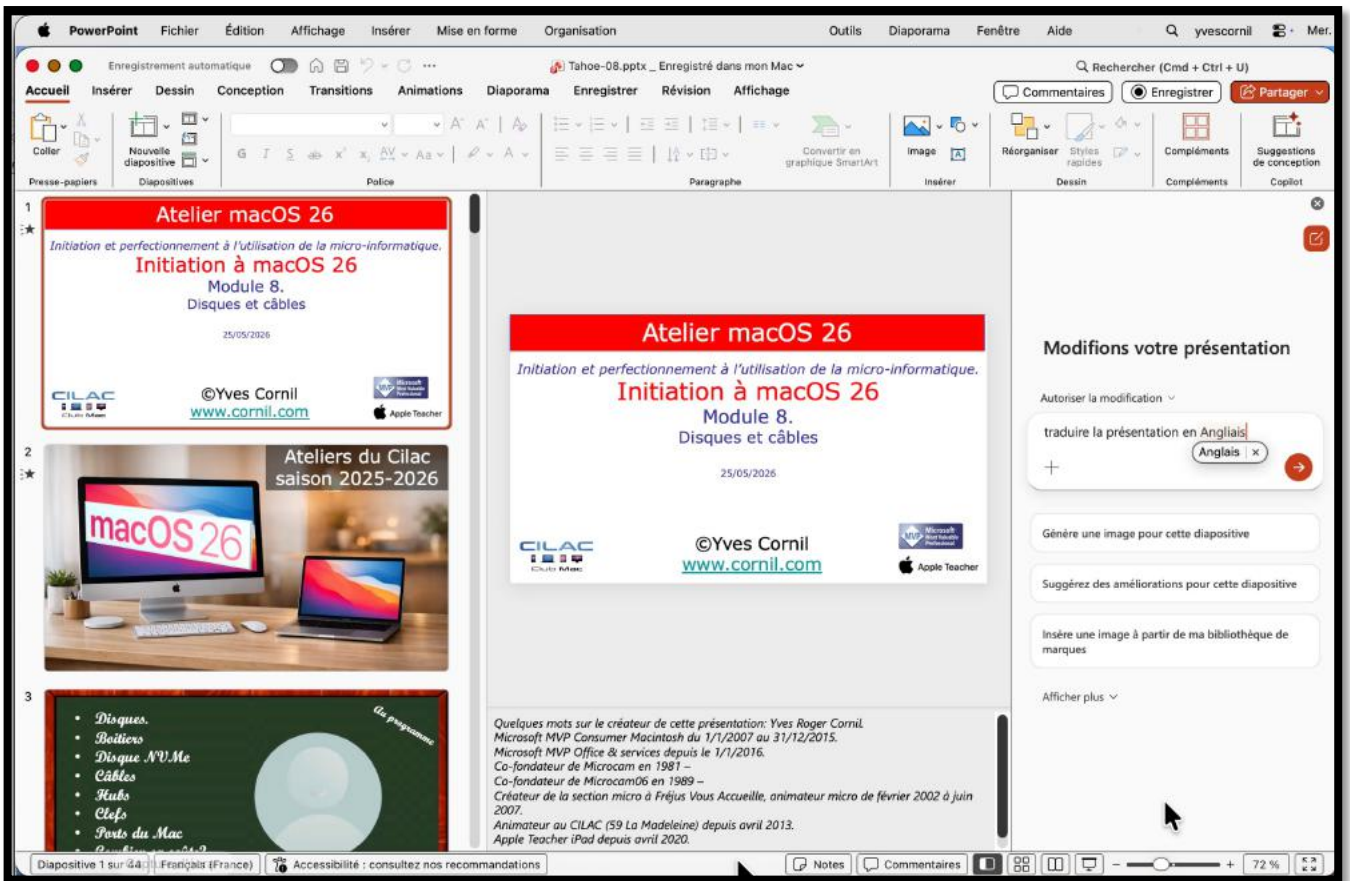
PowerPoint Fichier Édition Affichage Insérer Mise en forme Organisation Outils Diaporama Fenêtre Aide yvescornil Mer.

Enregistrement automatique Tahoe-08.pptx _ Enregistré dans mon Mac Rechercher (Cmd + Ctrl + U)

Accueil Insérer Dessin Conception Transitions Animations Diaporama Enregistrer Révision Affichage Commentaires Enregistrer Partager

Coller Nouvelle diapositive Convertir en graphique SmartArt Image Réorganiser Styles rapides Compléments Suggestions de conception

Presse-papiers Diapositives Police Paragraphe Insérer Dessin Compléments Copilot

1

Atelier macOS 26

Initiation et perfectionnement à l'utilisation de la micro-informatique.

Initiation à macOS 26

Module 8.

Disques et câbles

25/05/2026

CILAC Club Mac

©Yves Cornil

www.cornil.com

Apple Teacher

2

Ateliers du Cilac saison 2025-2026

macOS 26

3

Au programme

• Disques.
• Boitiers
• Disque NVMe
• Câbles
• Hubs
• Clefs
• Ports du Mac
• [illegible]

Atelier macOS 26

Initiation et perfectionnement à l'utilisation de la micro-informatique.

Initiation à macOS 26

Module 8.

Disques et câbles

25/05/2026

CILAC Club Mac

©Yves Cornil

www.cornil.com

Apple Teacher

Quelques mots sur le créateur de cette présentation: Yves Roger Cornil.
Microsoft MVP Consumer Macintosh du 1/1/2007 au 31/12/2015.
Microsoft MVP Office & services depuis le 1/1/2016.
Co-fondateur de Microcam en 1981 –
Co-fondateur de Microcam06 en 1989 –
Créateur de la section micro à Fréjus Vous Accueille, animateur micro de février 2002 à juin 2007.
Animateur au CILAC (59 La Madeleine) depuis avril 2013.
Apple Teacher iPad depuis avril 2020.

Modifions votre présentation

Autoriser la modification

traduire la présentation en Angliais

Anglais ×

Génère une image pour cette diapositive

Suggérez des améliorations pour cette diapositive

Insère une image à partir de ma bibliothèque de marques

Afficher plus

Diapositive 1 sur 44 Français (France) Accessibilité : consultez nos recommandations Notes Commentaires 72 %